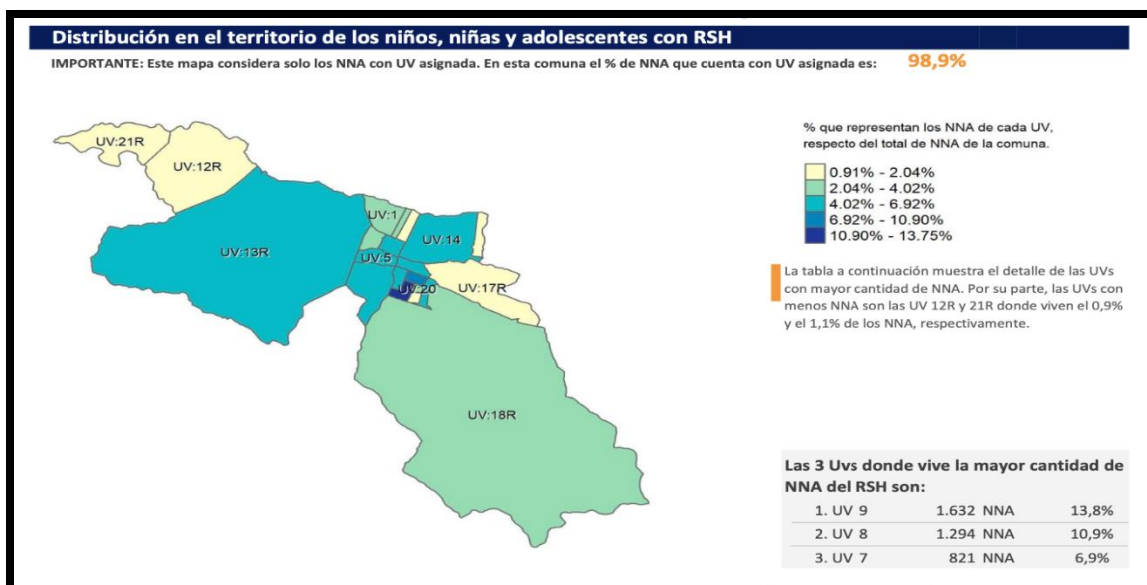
Distribución en el territorio de los niños, niñas y adolescentes con RSH

IMPORTANTE: Este mapa considera solo los NNA con UV asignada. En esta comuna el % de NNA que cuenta con UV asignada es: 98,9%

UV:21R
UV:12R
UV:1
UV:14
UV:13R
UV:5
UV:20
UV:17R
UV:18R

% que representan los NNA de cada UV, respecto del total de NNA de la comuna.

0.91% - 2.04%
2.04% - 4.02%
4.02% - 6.92%
6.92% - 10.90%
10.90% - 13.75%

La tabla a continuación muestra el detalle de las UVs con mayor cantidad de NNA. Por su parte, las UVs con menos NNA son las UV 12R y 21R donde viven el 0,9% y el 1,1% de los NNA, respectivamente.

Las 3 Uvs donde vive la mayor cantidad de NNA del RSH son:

| | | |
|---|---|---|
| 1. UV 9 | 1.632 NNA | 13,8% |
| 2. UV 8 | 1.294 NNA | 10,9% |
| 3. UV 7 | 821 NNA | 6,9% |